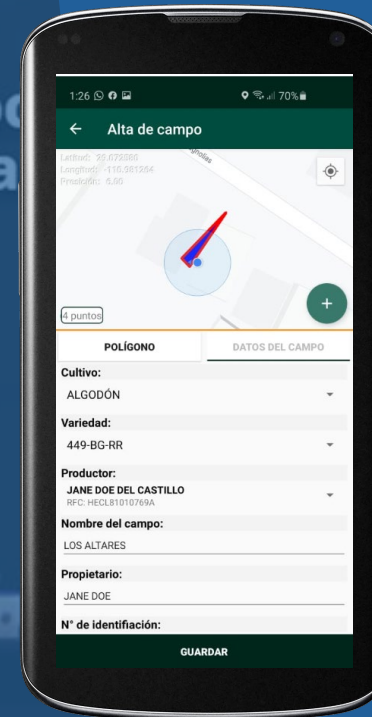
1:26 70%

Alta de campo

Latitud: 32.672580
Longitud: -115.361264
Precisión: 6.00

4 puntos

POLÍGONO

DATOS DEL CAMPO

Cultivo:
ALGODÓN

Variedad:
449-BG-RR

Productor:
JANE DOE DEL CASTILLO
RFC: HECL81010769A

Nombre del campo:
LOS ALTARES

Propietario:
JANE DOE

N° de identificación:

GUARDAR